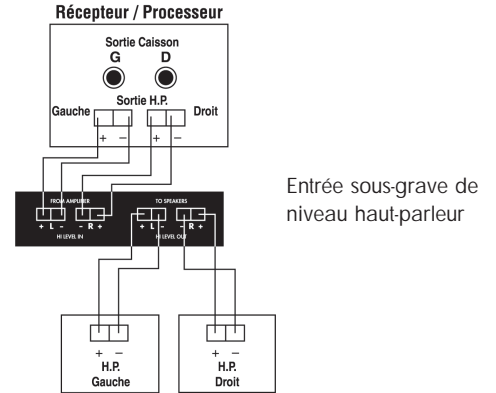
Récepteur / Processeur

Sortie Caisson
G
D

Gauche
Sortie H.P.
Droit
+ −
+ −

FROM AMPLIFIER
+ L −
− R +
HI LEVEL IN

TO SPEAKERS
+ L −
− R +
HI LEVEL OUT

Entrée sous-grave de niveau haut-parleur

+ −
H.P.
Gauche

+ −
H.P.
Droit